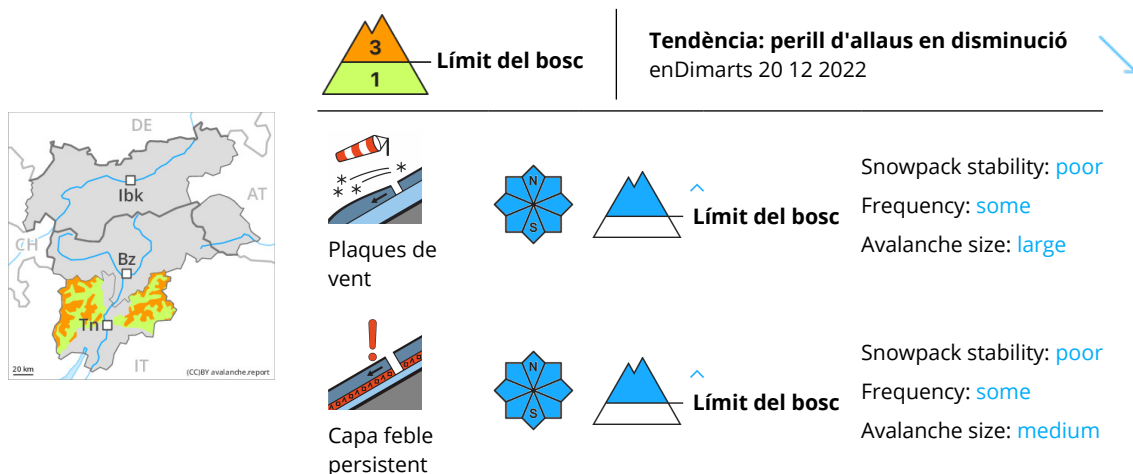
3
1
Límit del bosc

Tendència: perill d'allaus en disminució
enDimarts 20 12 2022

DE
AT
CH
Ibk
Bz
Tn
IT
20 km
(CC)BY avalanche.report

Plaques de vent

N
S

Límit del bosc

Snowpack stability: poor
Frequency: some
Avalanche size: large

Capa feble persistent

N
S

Límit del bosc

Snowpack stability: poor
Frequency: some
Avalanche size: medium